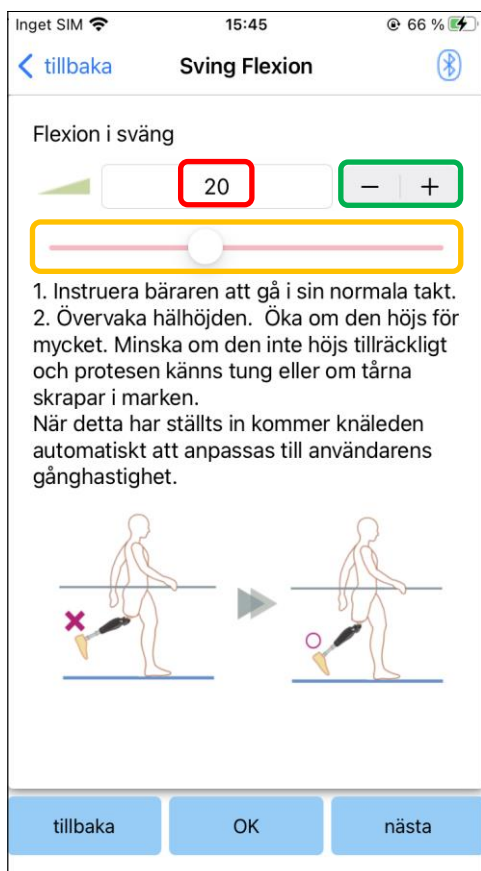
Inget SIM 15:45 66 %

tillbaka Sving Flexion

Flexion i sväng

20

− +

1. Instruera bäraren att gå i sin normala takt.
2. Övervaka hälhöjden. Öka om den höjs för mycket. Minska om den inte höjs tillräckligt och protesen känns tung eller om tårna skrapar i marken.
När detta har ställts in kommer knäleden automatiskt att anpassas till användarens gånghastighet.

tillbaka OK nästa